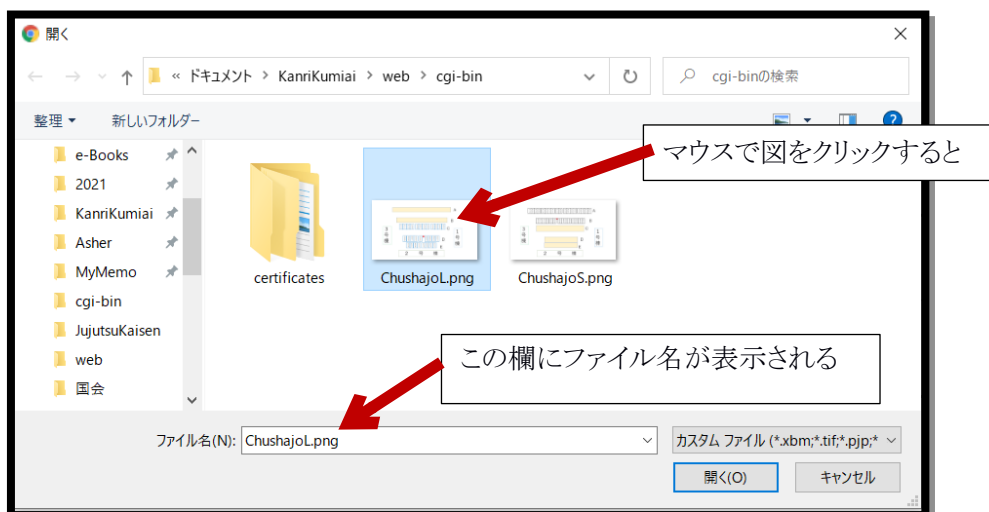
開く

« ドキュメント › KanriKumiai › web › cgi-bin

cgi-binの検索

整理 ▾ 新しいフォルダー

e-Books
2021
KanriKumiai
Asher
MyMemo
cgi-bin
JujutsuKaisen
web
国会

certificates
ChushajoL.png
ChushajoS.png

マウスで図をクリックすると

この欄にファイル名が表示される

ファイル名(N): ChushajoL.png

カスタム ファイル (*.xbm;*.tif;*.pjp;*

開く(O)
キャンセル